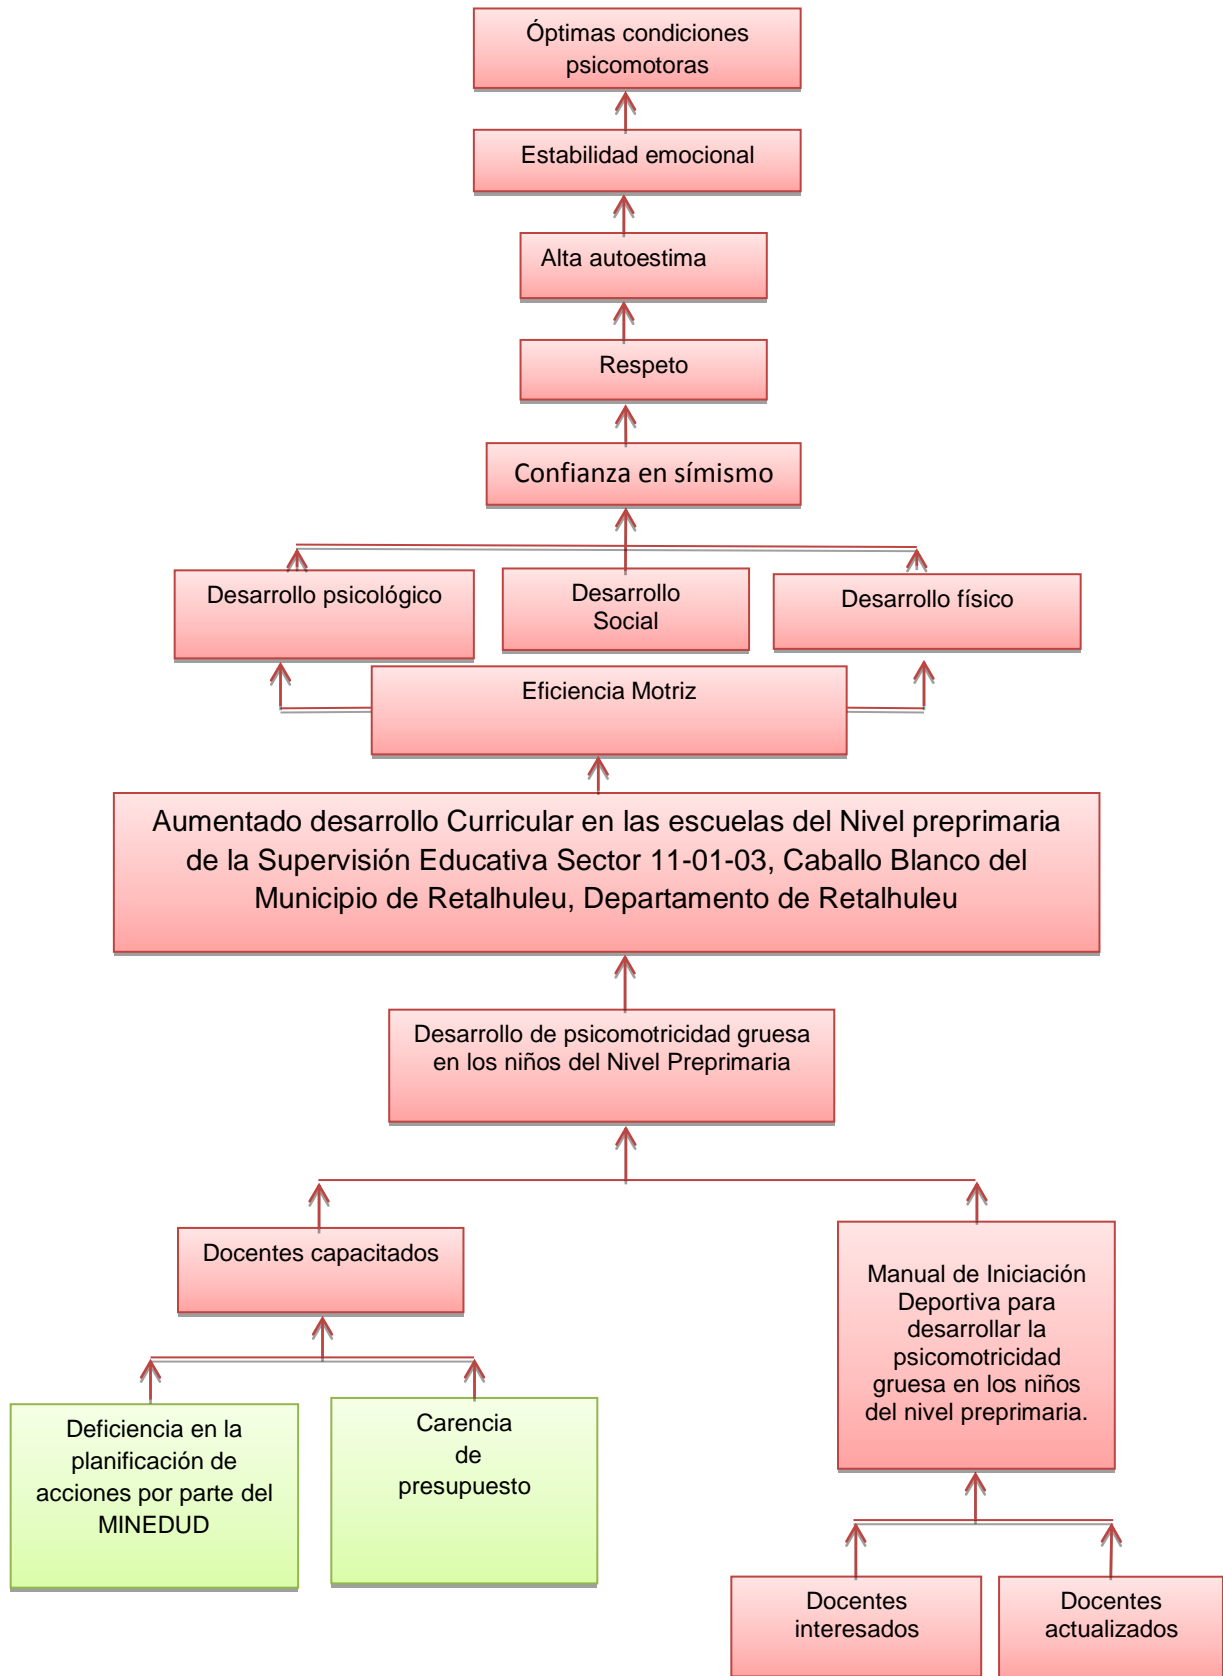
Óptimas condiciones psicomotoras

Estabilidad emocional

Alta autoestima

Respeto

Confianza en símismo

Desarrollo psicológico

Desarrollo Social

Desarrollo físico

Eficiencia Motriz

Aumentado desarrollo Curricular en las escuelas del Nivel preprimaria de la Supervisión Educativa Sector 11-01-03, Caballo Blanco del Municipio de Retalhuleu, Departamento de Retalhuleu

Desarrollo de psicomotricidad gruesa en los niños del Nivel Preprimaria

Docentes capacitados

Manual de Iniciación Deportiva para desarrollar la psicomotricidad gruesa en los niños del nivel preprimaria.

Deficiencia en la planificación de acciones por parte del MINEDUD

Carencia de presupuesto

Docentes interesados

Docentes actualizados